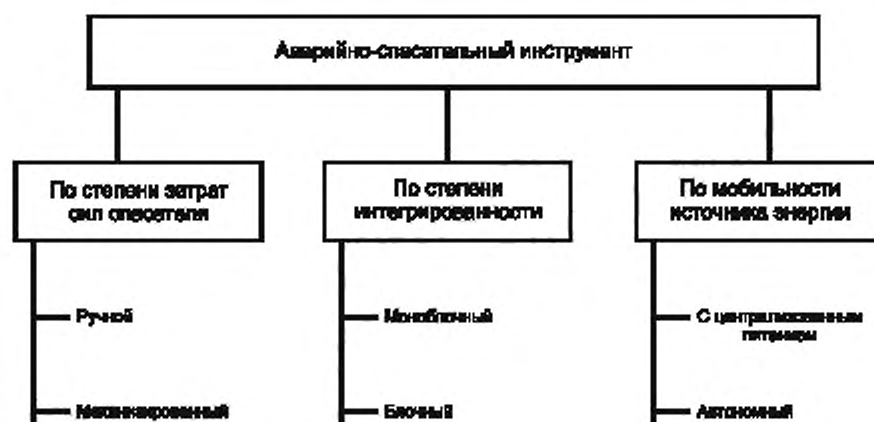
Аварийно-спасательный инструмент

По степени затрат сил спасателя

Ручной

Механизированный

По степени интегрированности

Моноблочный

Блочный

По мобильности источника энергии

С централизованным питанием

Автономный